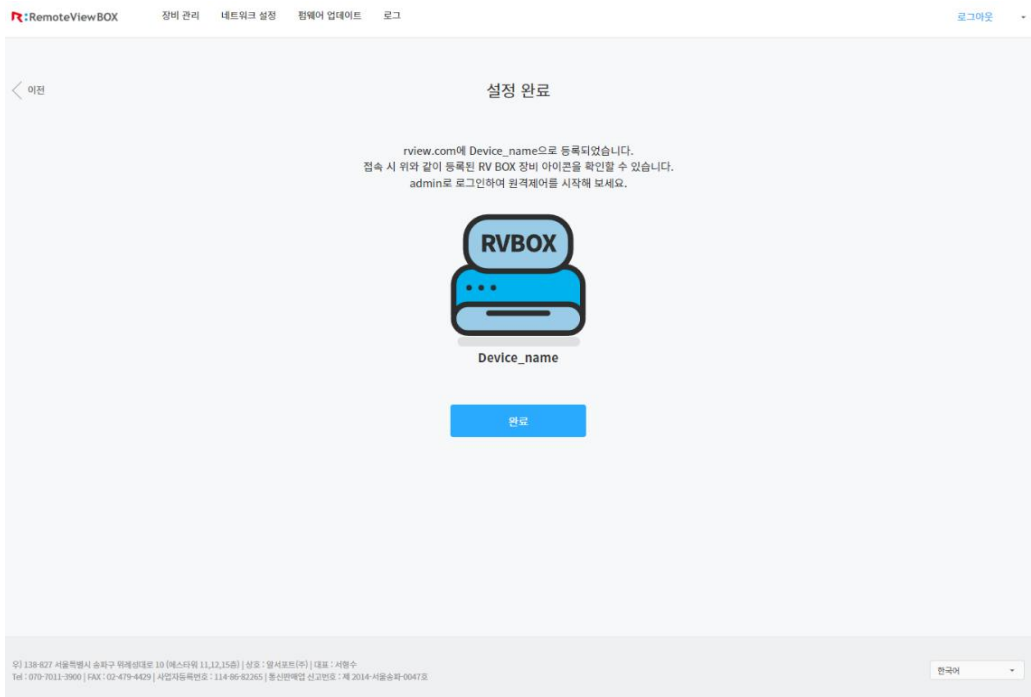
R:RemoteViewBOX 장비 관리 네트워크 설정 펌웨어 업데이트 로그

로그아웃

이전

설정 완료

rview.com에 Device_name으로 등록되었습니다.
접속 시 위와 같이 등록된 RV BOX 장비 아이콘을 확인할 수 있습니다.
admin로 로그인하여 원격제어를 시작해 보세요.

RVBOX

Device_name

완료

우) 138-827 서울특별시 송파구 위례성대로 10 (에스타워 11,12,15층) | 상호 : 알서포트(주) | 대표 : 서형수
Tel : 070-7011-3900 | FAX : 02-479-4429 | 사업자등록번호 : 114-86-82265 | 통신판매업 신고번호 : 제 2014-서울송파-0047호

한국어